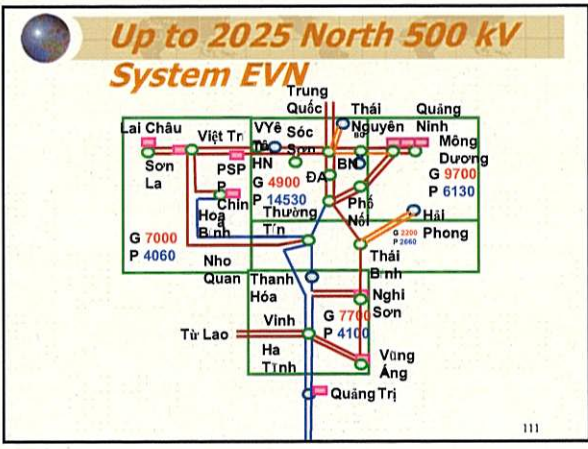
Up to 2025 North 500 kV System EVN

Trung Quốc

Thái Nguyên

Quảng Ninh

Lai Châu

Việt Trì

VYê

Sóc Sơn

Mông Dương

Sơn La

PSP

HN

BN

G 9700

P 6130

G 4900

ĐA

P 14530

Chin

Phố Nối

Hải Phong

Hoà Bình

Thường Tín

G 2200

P 2660

Thái Bình

G 7000

P 4060

Nho Quan

Thanh Hóa

Nghi Sơn

Từ Lao

Vinh

G 7700

P 4100

Ha Tĩnh

Vũng Áng

Quảng Trị

111